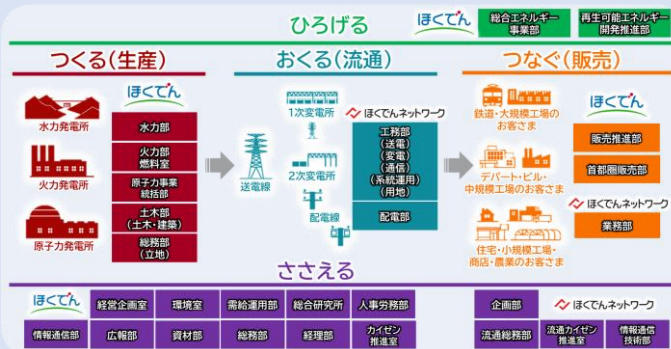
ひろげる

ほくでん

総合エネルギー事業部

再生可能エネルギー開発推進部

つくる(生産)

ほくでん

水力発電所

火力発電所

原子力発電所

水力部

火力部
燃料室

原子力事業統括部

土木部
(土木・建築)

総務部
(立地)

おくる(流通)

1次変電所

2次変電所

送電線

配電線

ほくでんネットワーク

工務部
(送電)
(変電)
(通信)
(系統運用)
(用地)

配電部

つなぐ(販売)

鉄道・大規模工場のお客さま

デパート・ビル・中規模工場のお客さま

住宅・小規模工場・商店・農業のお客さま

ほくでん

販売推進部

首都圏販売部

ほくでんネットワーク

業務部

ささえる

ほくでん

経営企画室

環境室

需給運用部

総合研究所

人事労務部

情報通信部

広報部

資材部

総務部

経理部

カイゼン推進室

企画部

ほくでんネットワーク

流通総務部

流通カイゼン推進室

情報通信技術部